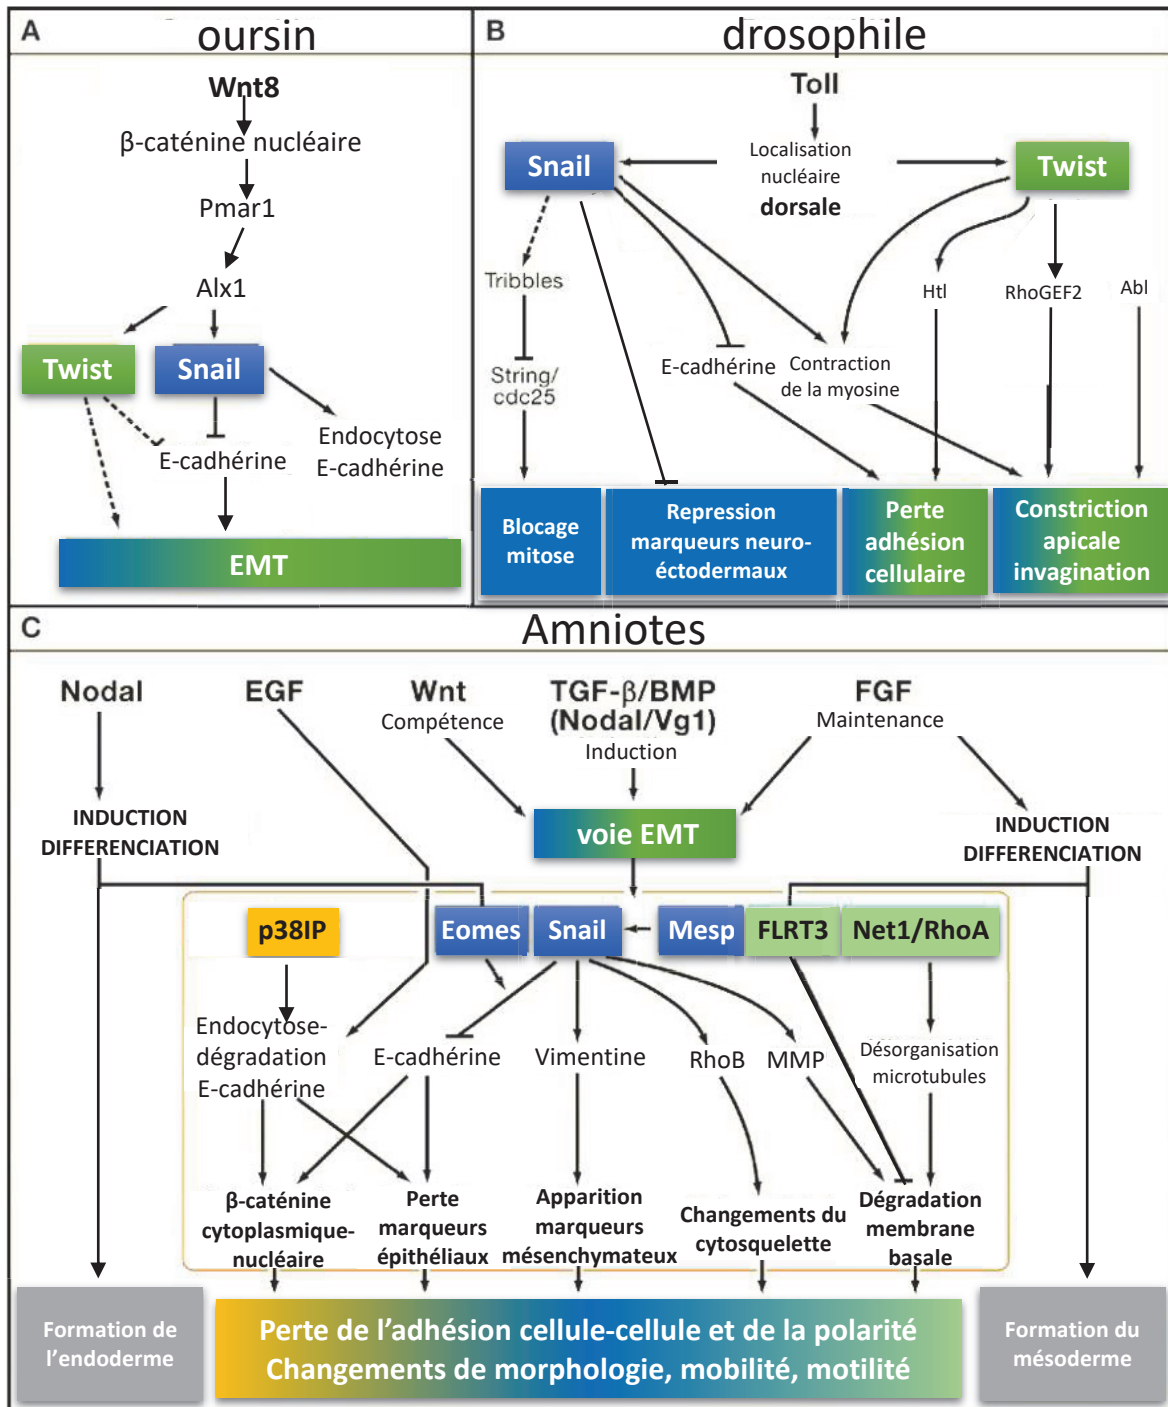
A oursin

Wnt8
β-caténine nucléaire
Pmar1
Alx1
Twist
Snail
E-cadhérine
Endocytose E-cadhérine
EMT

B drosophile

Toll
Localisation nucléaire dorsale
Snail
Twist
Tribbles
String/ cdc25
E-cadhérine
Contraction de la myosine
Htl
RhoGEF2
Abl
Blocage mitose
Repression marqueurs neuro-éctodermaux
Perte adhésion cellulaire
Constriction apicale invagination

C Amniotes

Nodal
EGF
Wnt Compétence
TGF-β/BMP (Nodal/Vg1) Induction
FGF Maintenance
INDUCTION DIFFERENCIATION
voie EMT
INDUCTION DIFFERENCIATION
p38IP
Eomes
Snail
Mesp
FLRT3
Net1/RhoA
Endocytose-dégradation E-cadhérine
E-cadhérine
Vimentine
RhoB
MMP
Désorganisation microtubules
β-caténine cytoplasmique-nucléaire
Perte marqueurs épithéliaux
Apparition marqueurs mésenchymateux
Changements du cytosquelette
Dégradation membrane basale
Formation de l'endoderme
Perte de l'adhésion cellule-cellule et de la polarité
Changements de morphologie, mobilité, motilité
Formation du mésoderme